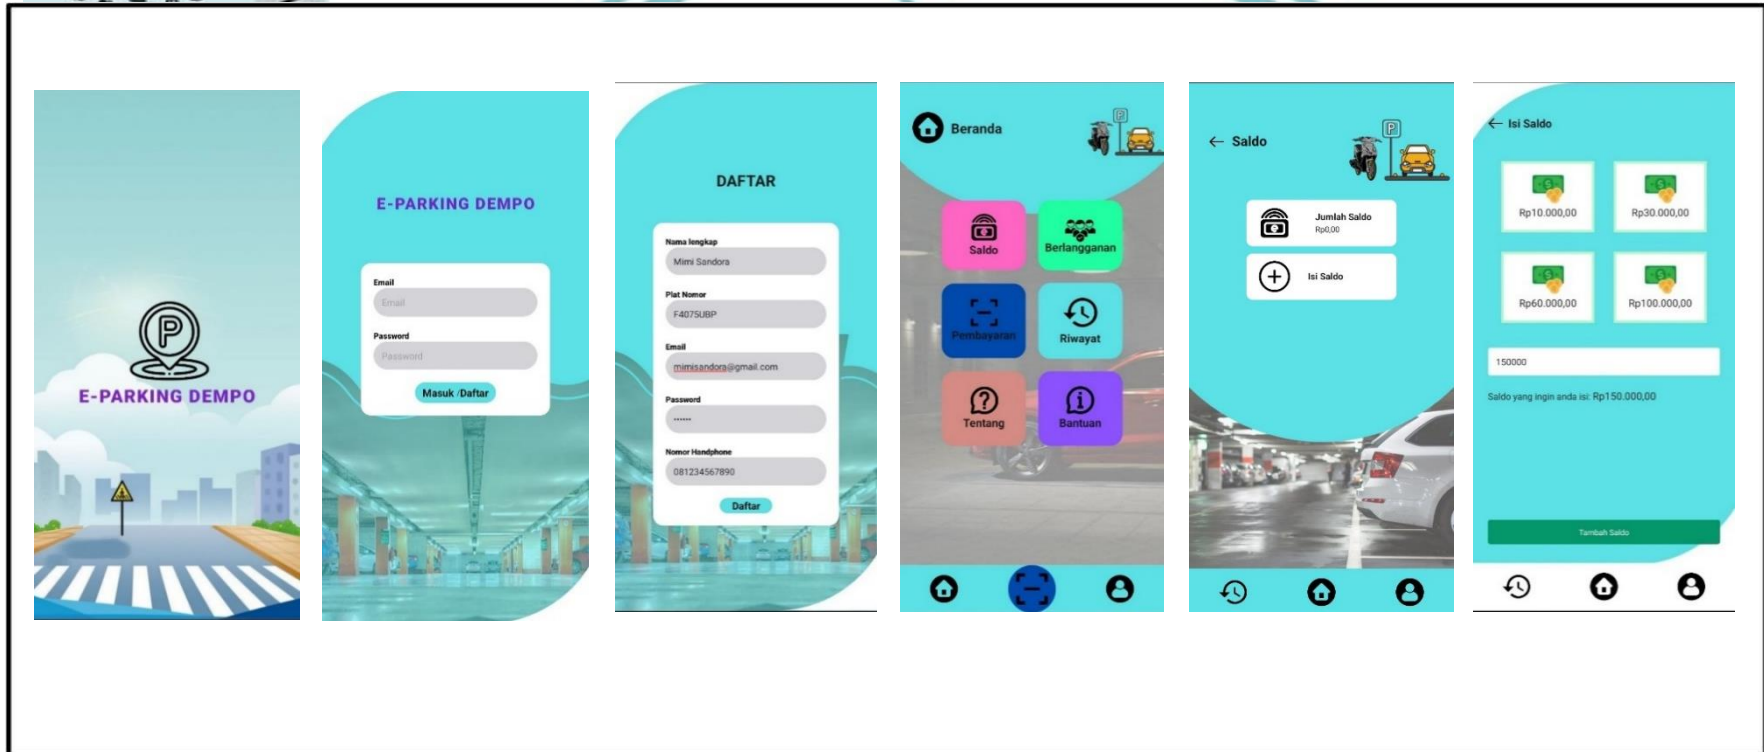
E-PARKING DEMPO

E-PARKING DEMPO

Email

Email

Password

Password

Masuk /Daftar

DAFTAR

Nama lengkap

Mimi Sandora

Plat Nomor

F4075UBP

Email

mimisandora@gmail.com

Password

••••••

Nomor Handphone

081234567890

Daftar

Beranda

Saldo

Berlangganan

Pembayaran

Riwayat

Tentang

Bantuan

← Saldo

Jumlah Saldo

Rp0,00

Isi Saldo

← Isi Saldo

Rp10.000,00

Rp30.000,00

Rp60.000,00

Rp100.000,00

150000

Saldo yang ingin anda isi: Rp150.000,00

Tambah Saldo